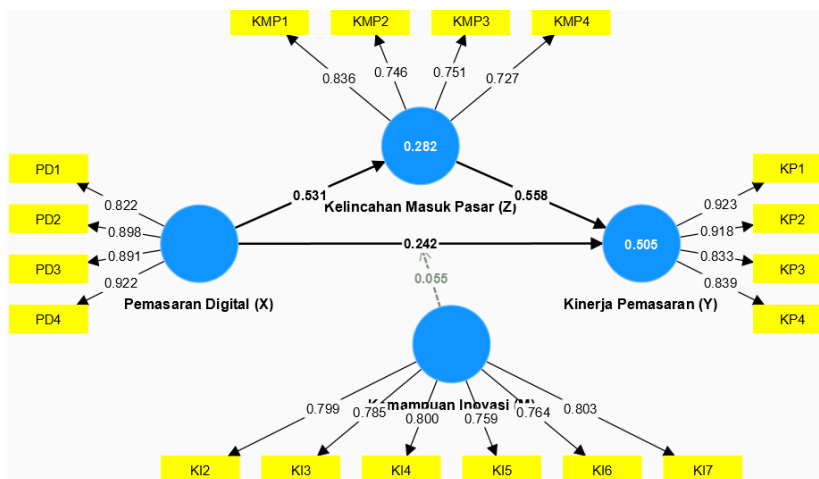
KMP1
KMP2
KMP3
KMP4
0.836
0.746
0.751
0.727
0.282
Kelincahan Masuk Pasar (Z)
0.531
0.558
PD1
PD2
PD3
PD4
0.822
0.898
0.891
0.922
Pemasaran Digital (X)
0.242
0.055
0.505
Kinerja Pemasaran (Y)
KP1
KP2
KP3
KP4
0.923
0.918
0.833
0.839
Kemampuan Inovasi (M)
0.799
0.785
0.800
0.759
0.764
0.803
KI2
KI3
KI4
KI5
KI6
KI7